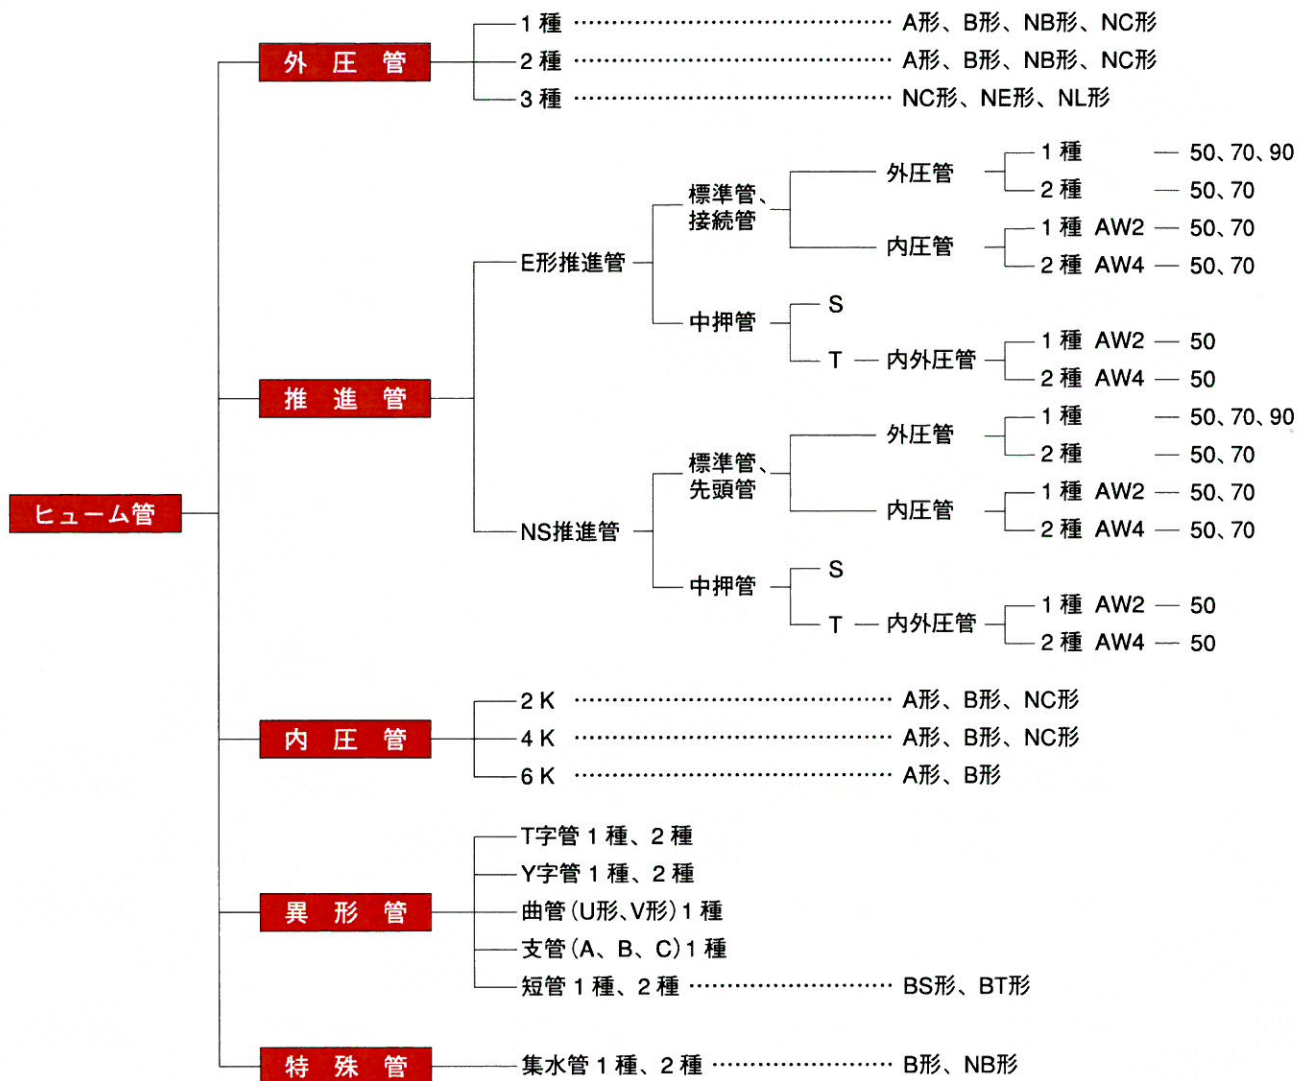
ヒューム管

外圧管
1種 …… A形、B形、NB形、NC形
2種 …… A形、B形、NB形、NC形
3種 …… NC形、NE形、NL形

推進管
E形推進管
標準管、接続管
外圧管
1種 — 50、70、90
2種 — 50、70
内圧管
1種 AW2 — 50、70
2種 AW4 — 50、70
中押管
S
T — 内外圧管
1種 AW2 — 50
2種 AW4 — 50

NS推進管
標準管、先頭管
外圧管
1種 — 50、70、90
2種 — 50、70
内圧管
1種 AW2 — 50、70
2種 AW4 — 50、70
中押管
S
T — 内外圧管
1種 AW2 — 50
2種 AW4 — 50

内圧管
2K …… A形、B形、NC形
4K …… A形、B形、NC形
6K …… A形、B形

異形管
T字管 1種、2種
Y字管 1種、2種
曲管（U形、V形）1種
支管（A、B、C）1種
短管 1種、2種 …… BS形、BT形

特殊管
集水管 1種、2種 …… B形、NB形